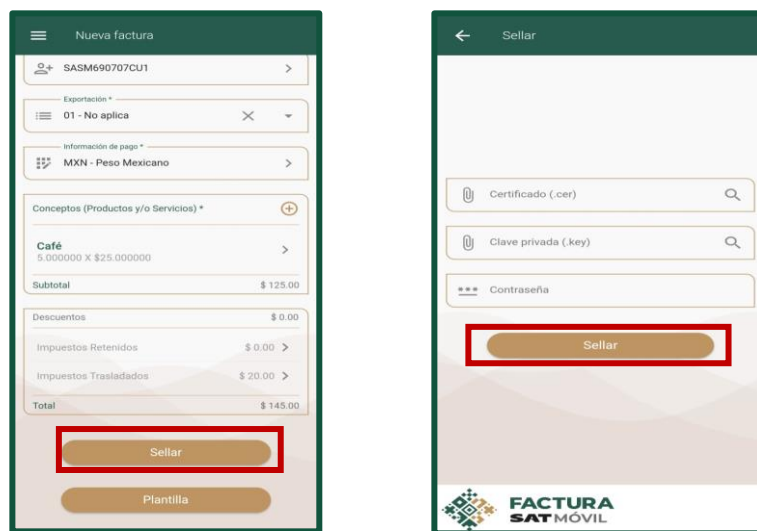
Nueva factura

SASM690707CU1

Exportación *
01 - No aplica

Información de pago *
MXN - Peso Mexicano

Conceptos (Productos y/o Servicios) *

Café
5.000000 X $25.000000

| Subtotal | $ 125.00 |
|---|---|
| Descuentos | $ 0.00 |
| Impuestos Retenidos | $ 0.00 |
| Impuestos Trasladados | $ 20.00 |
| Total | $ 145.00 |

Sellar

Plantilla

Sellar

Certificado (.cer)

Clave privada (.key)

Contraseña

Sellar

FACTURA
SAT MÓVIL